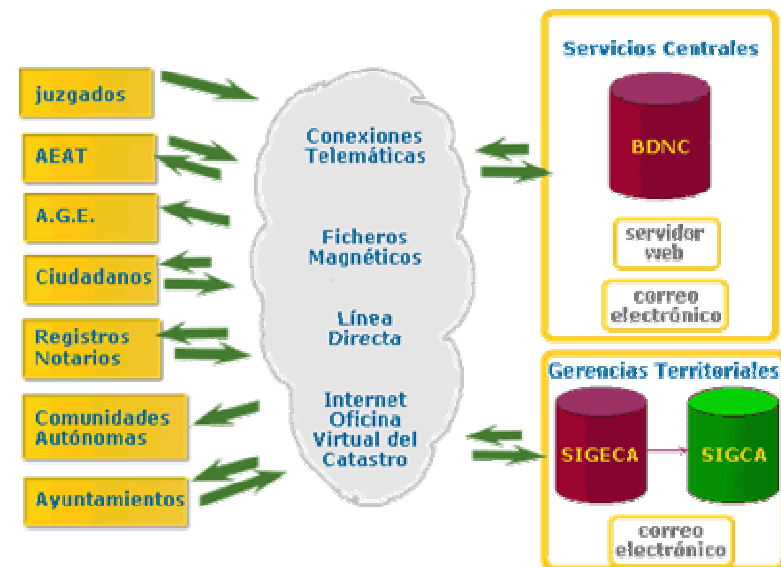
juzgados

AEAT

A.G.E.

Ciudadanos

Registros Notarios

Comunidades Autónomas

Ayuntamientos

Conexiones Telemáticas

Ficheros Magnéticos

Línea Directa

Internet Oficina Virtual del Catastro

Servicios Centrales

BDNC

servidor web

correo electrónico

Gerencias Territoriales

SIGECA

SIGCA

correo electrónico